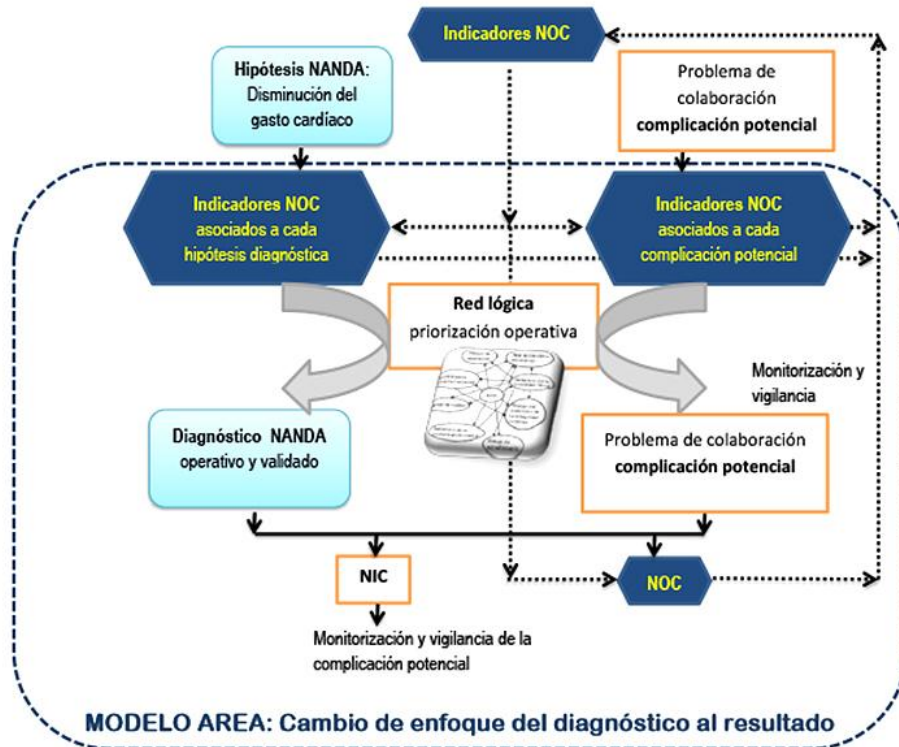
Indicadores NOC

Hipótesis NANDA: Disminución del gasto cardíaco

Problema de colaboración complicación potencial

Indicadores NOC asociados a cada hipótesis diagnóstica

Indicadores NOC asociados a cada complicación potencial

Red lógica priorización operativa

Monitorización y vigilancia

Diagnóstico NANDA operativo y validado

Problema de colaboración complicación potencial

NIC

NOC

Monitorización y vigilancia de la complicación potencial

MODELO AREA: Cambio de enfoque del diagnóstico al resultado